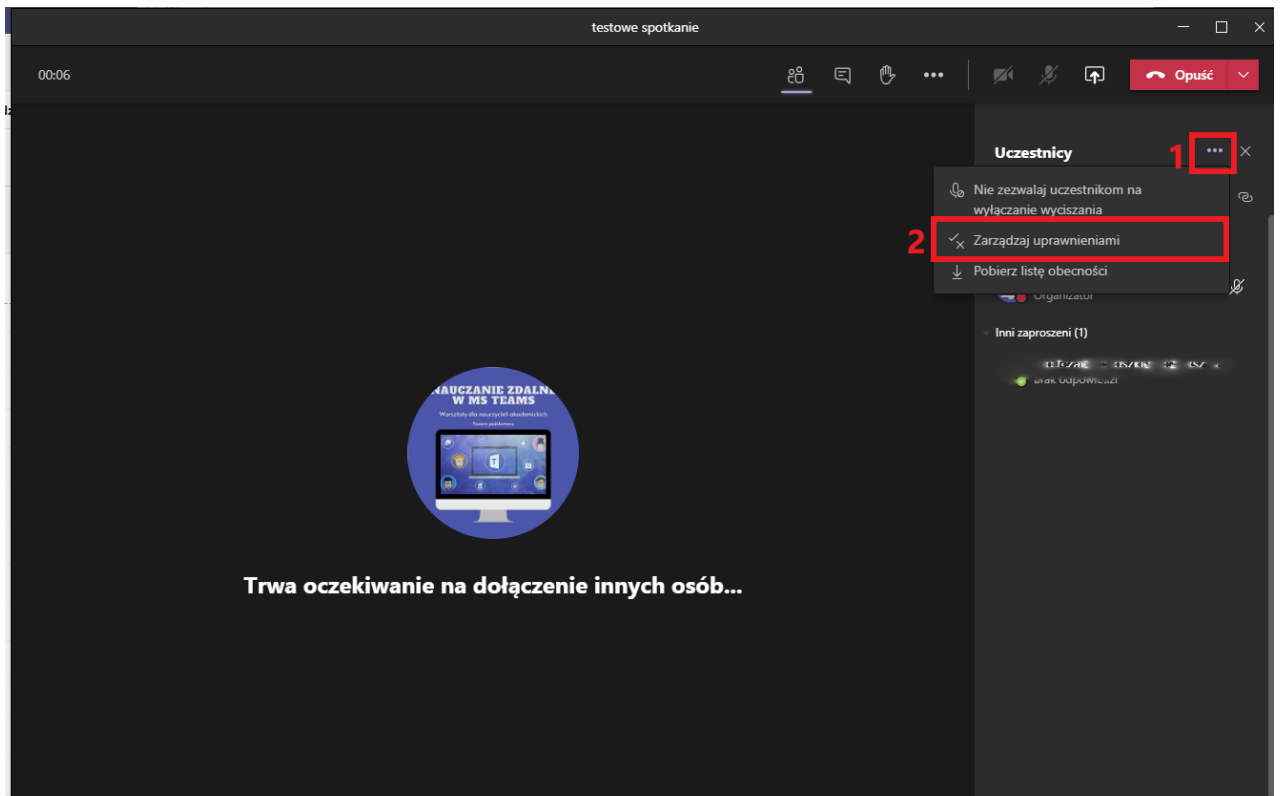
testowe spotkanie

00:06

Opuść

Uczestnicy

1

Nie zezwalaj uczestnikom na wyłączanie wyciszania

2

Zarządzaj uprawnieniami

Pobierz listę obecności

Organizator

Inni zaproszeni (1)

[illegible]

Brak odpowiedzi

NAUCZANIE ZDALNE W MS TEAMS

Warsztaty dla nauczycieli akademickich

Poziom podstawowy

Trwa oczekiwanie na dołączenie innych osób...